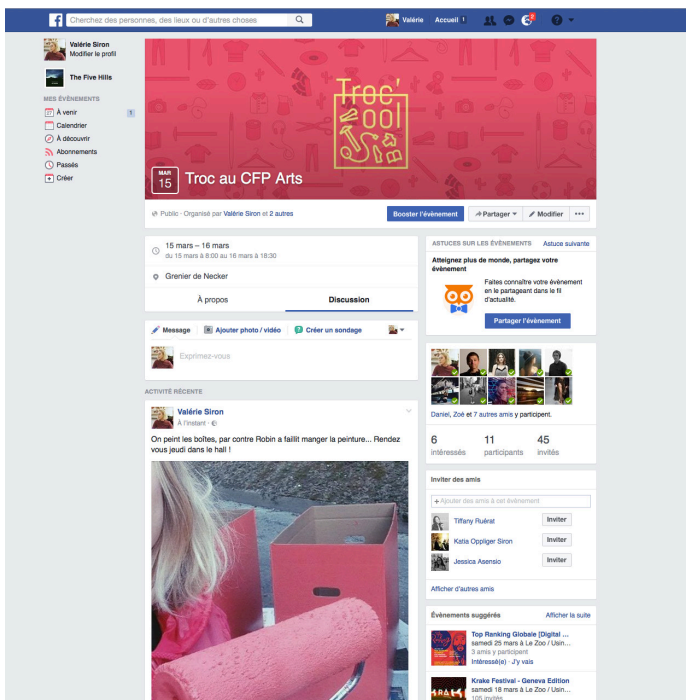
Chercher des personnes, des lieux ou d'autres choses

Valérie Accueil 1

Valérie Siron
Modifier le profil

The Five Hills

MES ÉVÉNEMENTS
27 À venir 1
Calendrier
À découvrir
Abonnements
Passés
Créer

Troc' tool

MAR
15
Troc au CFP Arts

Public · Organisé par Valérie Siron et 2 autres

Booster l'événement
Partager
Modifier
•••

15 mars – 16 mars
du 15 mars à 8:00 au 16 mars à 18:30

Grenier de Necker

À propos
Discussion

Message
Ajouter photo / vidéo
Créer un sondage

Exprimez-vous

ACTIVITÉ RÉCENTE

Valérie Siron
À l'instant ·

On peint les boîtes, par contre Robin a faillit manger la peinture... Rendez vous jeudi dans le hall !

ASTUCES SUR LES ÉVÉNEMENTS
Astuce suivante

Atteignez plus de monde, partagez votre évènement

Faites connaître votre événement en le partageant dans le fil d'actualité.

Partager l'événement

Daniel, Zoé et 7 autres amis y participent.

6
intéressés
11
participants
45
invités

Inviter des amis

Ajouter des amis à cet évènement

Tiffany Ruérat
Inviter
Katia Oppliger Siron
Inviter
Jessica Asensio
Inviter

Afficher d'autres amis

Évènements suggérés
Afficher la suite

Top Ranking Globale [Digital ...
samedi 25 mars à Le Zoo / Usin...
3 amis y participent
Intéressé(e) · J'y vais

Krake Festival - Geneva Edition
samedi 18 mars à Le Zoo / Usin...
105 invités